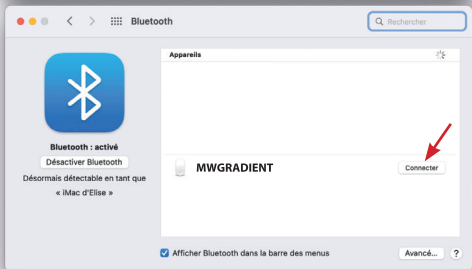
Bluetooth

Rechercher

Bluetooth : activé

Désactiver Bluetooth

Désormais détectable en tant que « iMac d'Elise »

Appareils

MWGRADIENT

Connecter

Afficher Bluetooth dans la barre des menus

Avancé…

?